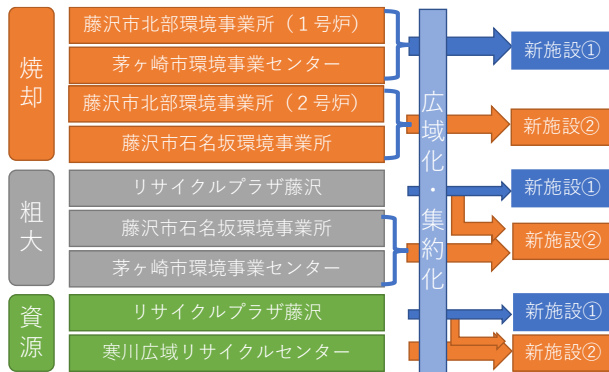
焼却

藤沢市北部環境事業所（１号炉）

茅ヶ崎市環境事業センター

藤沢市北部環境事業所（２号炉）

藤沢市石名坂環境事業所

粗大

リサイクルプラザ藤沢

藤沢市石名坂環境事業所

茅ヶ崎市環境事業センター

資源

リサイクルプラザ藤沢

寒川広域リサイクルセンター

広域化・集約化

新施設①

新施設②

新施設①

新施設②

新施設①

新施設②